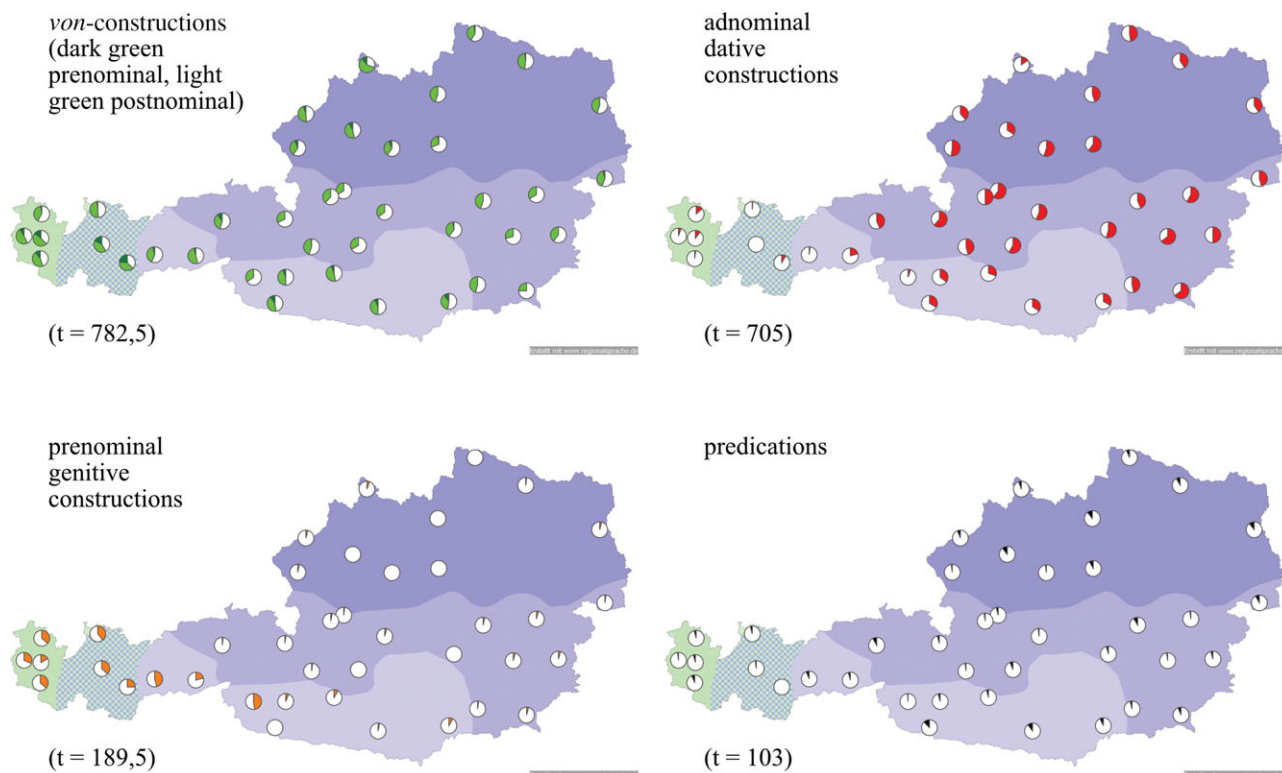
von-constructions (dark green prenominal, light green postnominal)

(t = 782,5)

Erstellt mit www.regionalsprache.de

adnominal dative constructions

(t = 705)

Erstellt mit www.regionalsprache.de

prenominal genitive constructions

(t = 189,5)

predications

(t = 103)